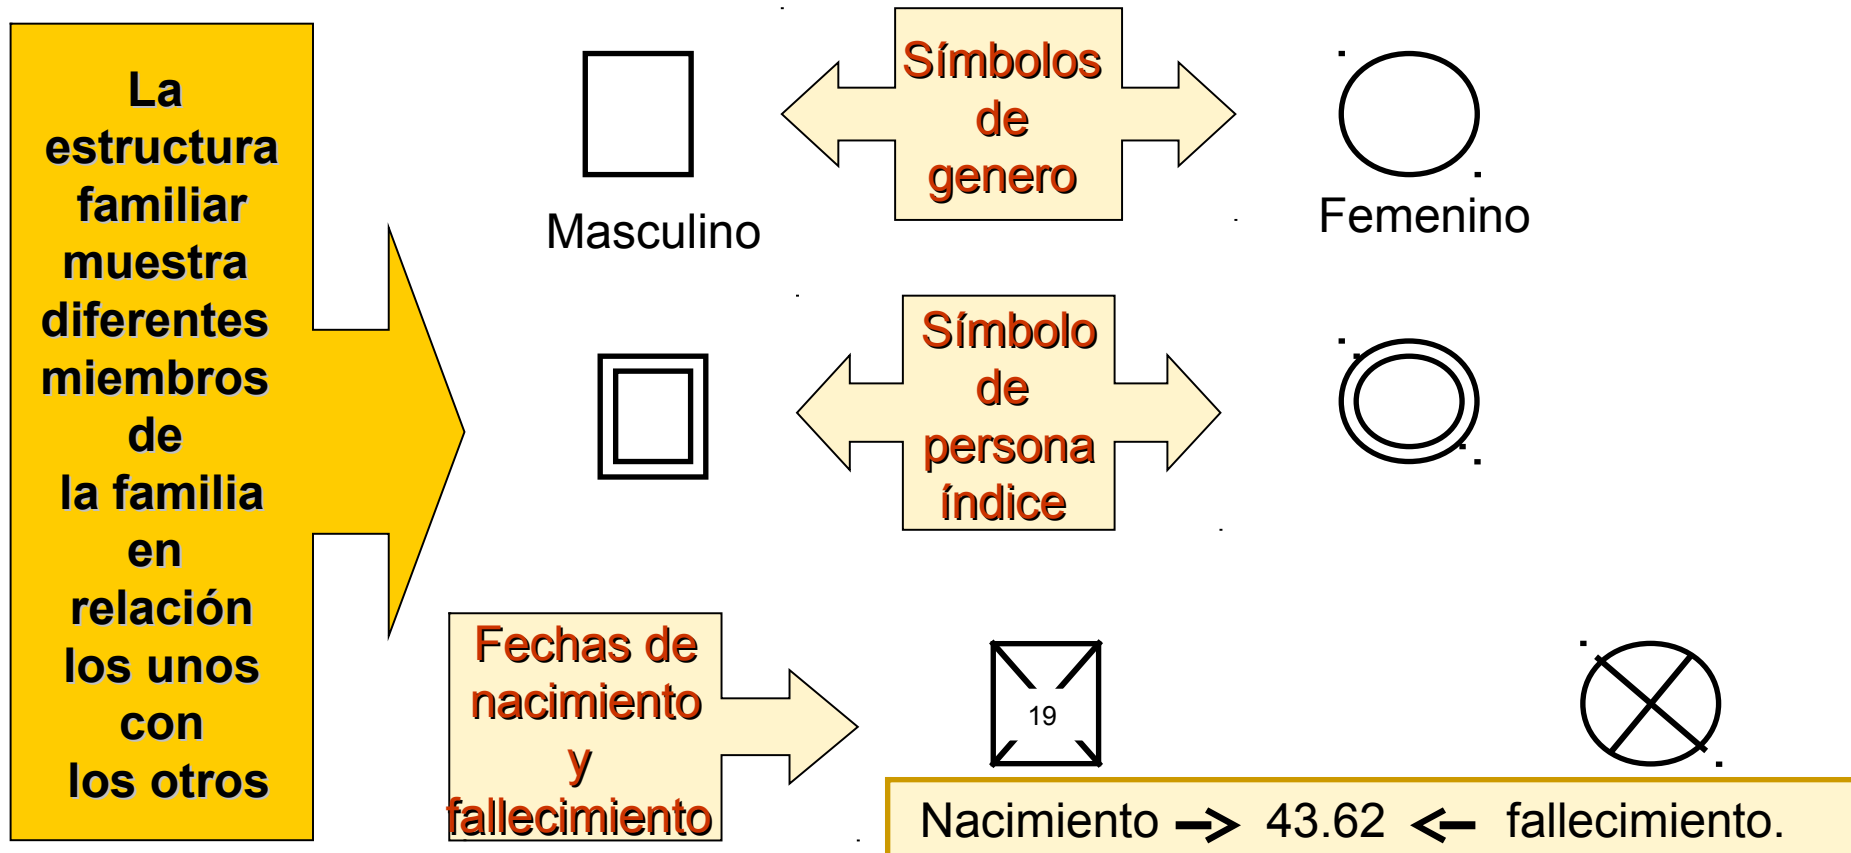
La estructura familiar muestra diferentes miembros de la familia en relación los unos con los otros

Masculino

Símbolos de genero

Femenino

Símbolo de persona índice

Fechas de nacimiento y fallecimiento

19

Nacimiento → 43.62 ← fallecimiento.